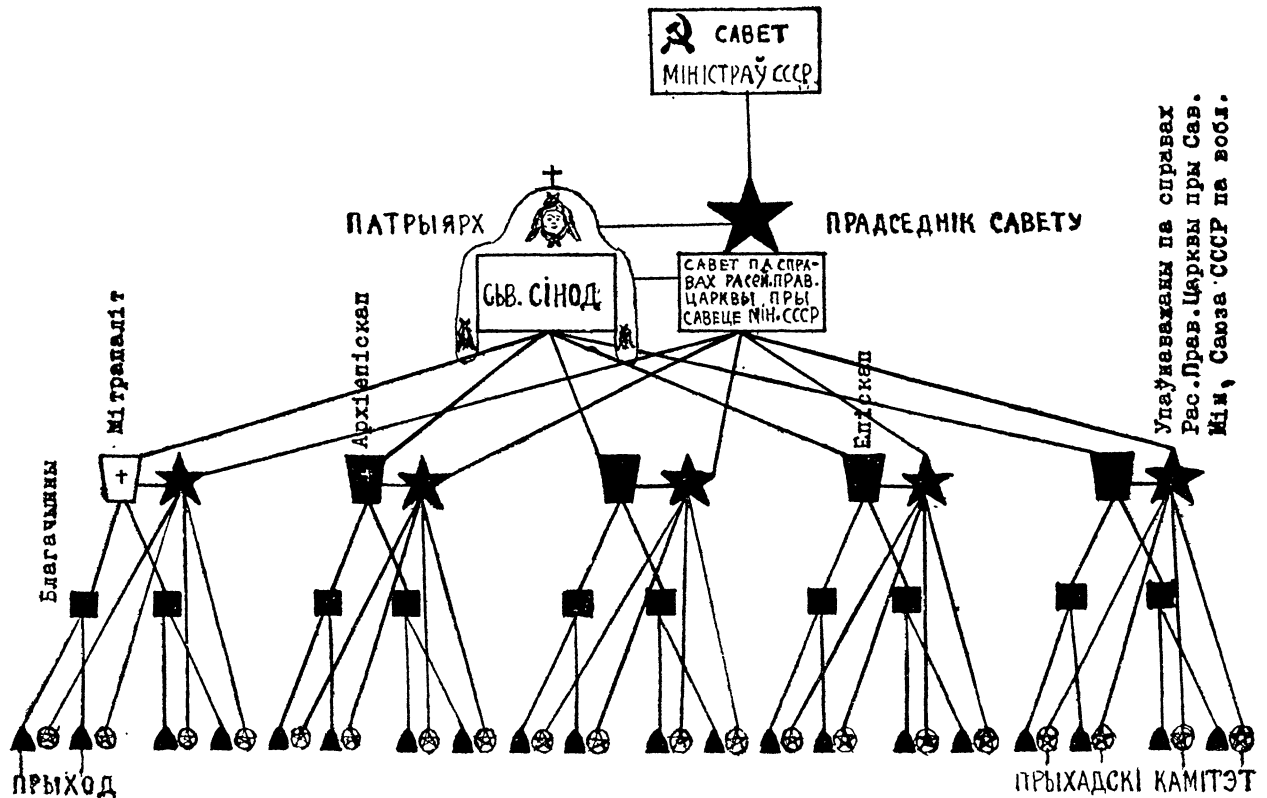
САВЕТ МІНІСТРАЎ СССР

ПАТРЫЯРХ

СЬВ. СІНОД

ПРАДСЕДНІК САВЕТУ

САВЕТ ПА СПРАВАХ РАСЕЙ.ПРАВ. ЦАРКВЫ ПРЫ САВЕЦЕ МІН.СССР

Упаўнаважаны па справах Рас.Прав.Царквы пры Сав. Мін. Саюза СССР па вобл.

Мітрапаліт

Архіепіскап

Епіскап

Благачынны

ПРЫХОД

ПРЫХАДСКІ КАМІТЭТ